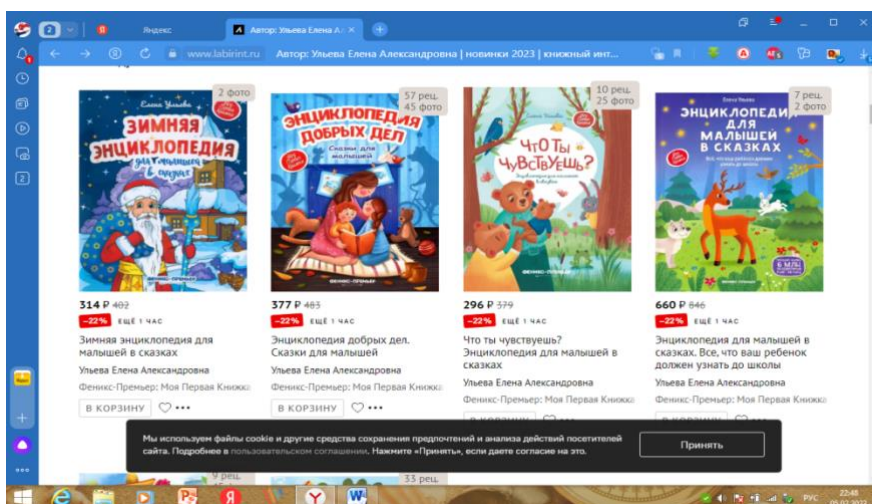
2

Яндекс

Автор: Ульева Елена А

www.labirint.ru Автор: Ульева Елена Александровна | новинки 2023 | книжный инт...

2

2 фото

Елена Ульева
ЗИМНЯЯ ЭНЦИКЛОПЕДИЯ для малышей в сказках

314 ₽ 402
−22% ЕЩЁ 1 ЧАС
Зимняя энциклопедия для малышей в сказках
Ульева Елена Александровна
Феникс-Премьер: Моя Первая Книжка
В КОРЗИНУ

57 рец.
45 фото

ЭНЦИКЛОПЕДИЯ ДОБРЫХ ДЕЛ
Сказки для малышей
ФЕНИКС-ПРЕМЬЕР

377 ₽ 483
−22% ЕЩЁ 1 ЧАС
Энциклопедия добрых дел. Сказки для малышей
Ульева Елена Александровна
Феникс-Премьер: Моя Первая Книжка
В КОРЗИНУ

10 рец.
25 фото

Елена Ульева
Что ты чувствуешь?
ФЕНИКС-ПРЕМЬЕР

296 ₽ 379
−22% ЕЩЁ 1 ЧАС
Что ты чувствуешь? Энциклопедия для малышей в сказках
Ульева Елена Александровна
Феникс-Премьер: Моя Первая Книжка

7 рец.
2 фото

Елена Ульева
ЭНЦИКЛОПЕДИЯ ДЛЯ МАЛЫШЕЙ В СКАЗКАХ

660 ₽ 846
−22% ЕЩЁ 1 ЧАС
Энциклопедия для малышей в сказках. Все, что ваш ребенок должен узнать до школы
Ульева Елена Александровна
Феникс-Премьер: Моя Первая Книжка

Мы используем файлы cookie и другие средства сохранения предпочтений и анализа действий посетителей сайта. Подробнее в пользовательском соглашении. Нажмите «Принять», если даете согласие на это.

Принять

9 рец.

33 рец.

РУС 22:48